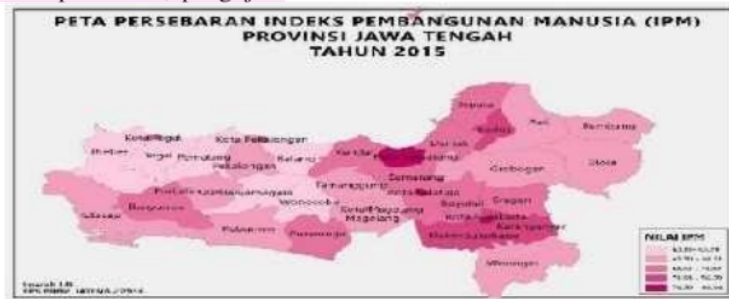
PETA PERSEBARAN INDEKS PEMBANGUNAN MANUSIA (IPM)
PROVINSI JAWA TENGAH
TAHUN 2015

Kota Tegal
Brebes
Tegal
Pemalang
Kota Pekalongan
Pekalongan
Batang
Kendal
Semarang
Demak
Jepara
Kudus
Pati
Rembang
Blora
Grobogan
Purbalingga
Banjarnegara
Temanggung
Wonosobo
Kota Magelang
Magelang
Cilacap
Banyumas
Kebumen
Purworejo
Boyolali
Sragen
Klaten
Karanganyar
Sukoharjo
Wonogiri

NILAI IPM
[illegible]
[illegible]
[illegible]
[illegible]

Sumber: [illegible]
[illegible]